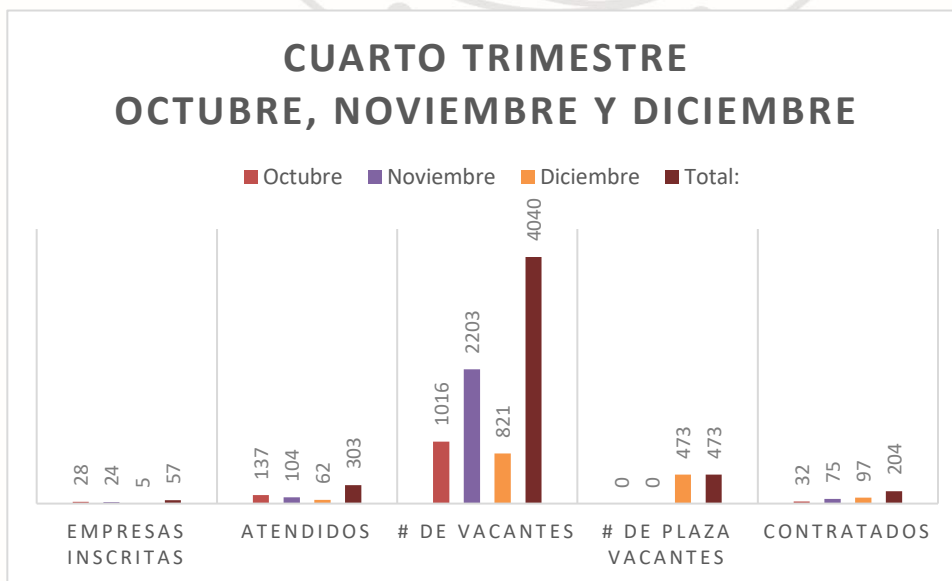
CUARTO TRIMESTRE
OCTUBRE, NOVIEMBRE Y DICIEMBRE

Octubre Noviembre Diciembre Total:

28 24 5 57
EMPRESAS INSCRITAS

137 104 62 303
ATENDIDOS

1016 2203 821 4040
# DE VACANTES

0 0 473 473
# DE PLAZA VACANTES

32 75 97 204
CONTRATADOS